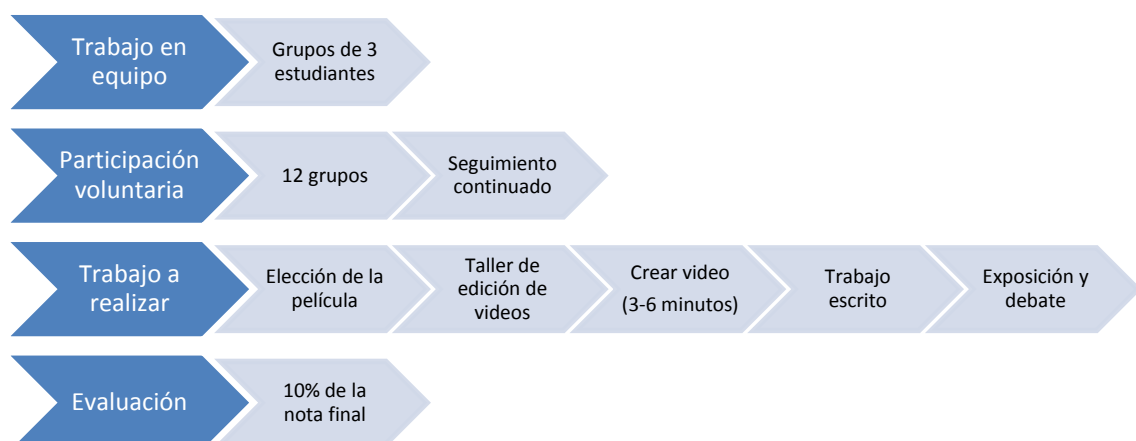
Trabajo en equipo

Grupos de 3 estudiantes

Participación voluntaria

12 grupos

Seguimiento continuado

Trabajo a realizar

Elección de la película

Taller de edición de videos

Crear video (3-6 minutos)

Trabajo escrito

Exposición y debate

Evaluación

10% de la nota final